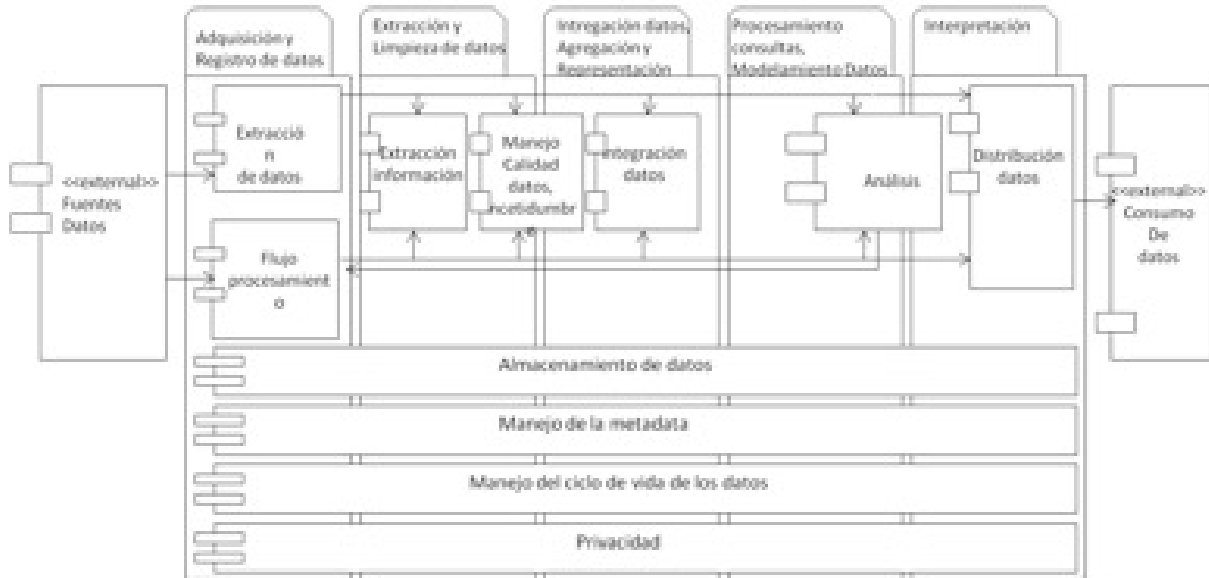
Adquisición y Registro de datos

Extracción y Limpieza de datos

Integración datos, Agregación y Representación

Procesamiento consultas, Modelamiento Datos

Interpretación

<<external>> Fuentes Datos

Extracció n de datos

Flujo procesamient o

Extracción información

Manejo Calidad datos, incertidumbr

Integración datos

Análisis

Distribución datos

<<external>> Consumo De datos

Almacenamiento de datos

Manejo de la metadata

Manejo del ciclo de vida de los datos

Privacidad